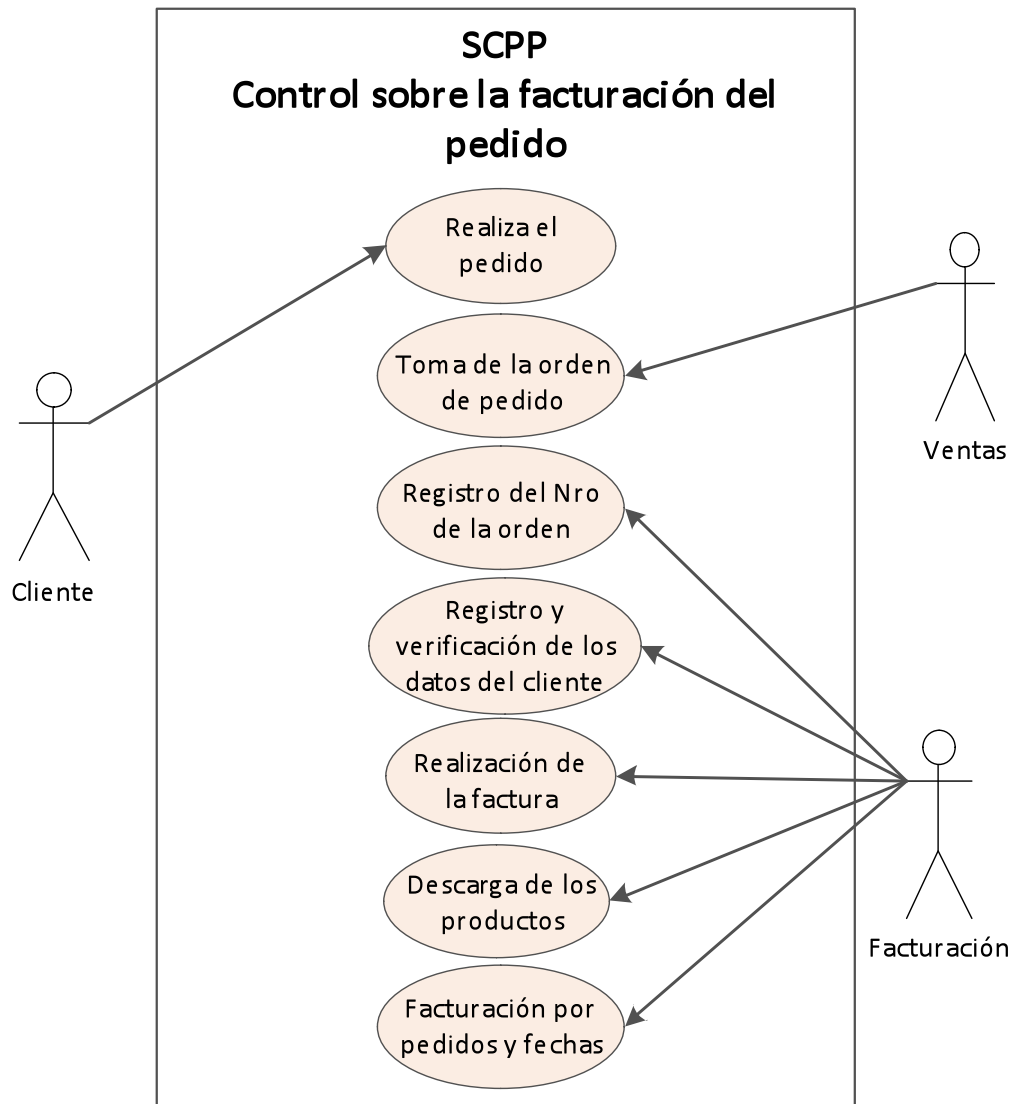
SCPP
Control sobre la facturación del pedido

Realiza el pedido

Toma de la orden de pedido

Registro del Nro de la orden

Registro y verificación de los datos del cliente

Realización de la factura

Descarga de los productos

Facturación por pedidos y fechas

Cliente

Ventas

Facturación